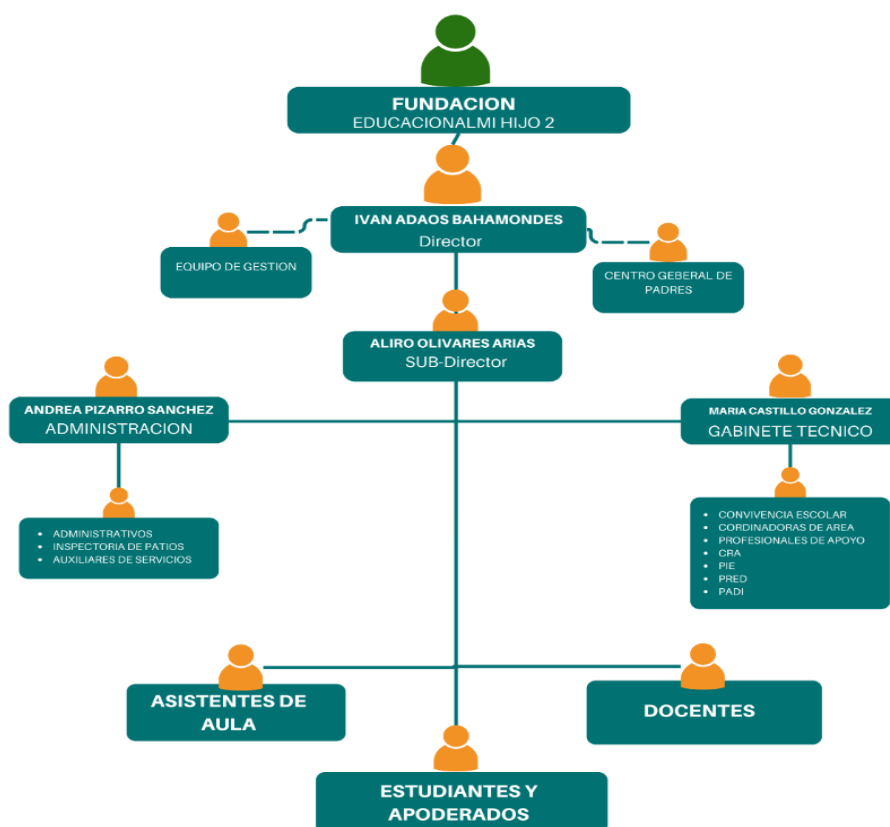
FUNDACION
EDUCACIONALMI HIJO 2

IVAN ADAOS BAHAMONDES
Director

EQUIPO DE GESTION

CENTRO GEBERAL DE PADRES

ALIRO OLIVARES ARIAS
SUB-Director

ANDREA PIZARRO SANCHEZ
ADMINISTRACION

- ADMINISTRATIVOS
- INSPECTORIA DE PATIOS
- AUXILIARES DE SERVICIOS

MARIA CASTILLO GONZALEZ
GABINETE TECNICO

- CONVIVENCIA ESCOLAR
- CORDINADORAS DE AREA
- PROFESIONALES DE APOYO
- CRA
- PIE
- PRED
- PADI

ASISTENTES DE AULA

DOCENTES

ESTUDIANTES Y APODERADOS